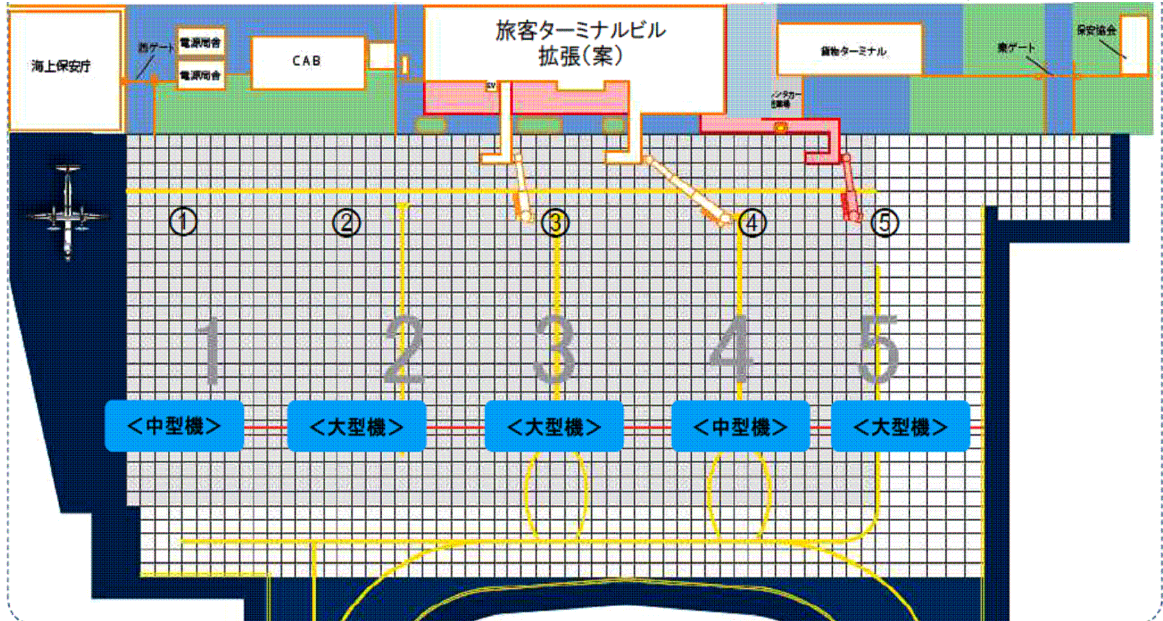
海上保安庁

西ゲート

電源局舎

電源局舎

CAB

旅客ターミナルビル
拡張（案）

EV

貨物ターミナル

レンタカー営業所

東ゲート

保安協会

①

②

③

④

⑤

1

2

3

4

5

＜中型機＞

＜大型機＞

＜大型機＞

＜中型機＞

＜大型機＞